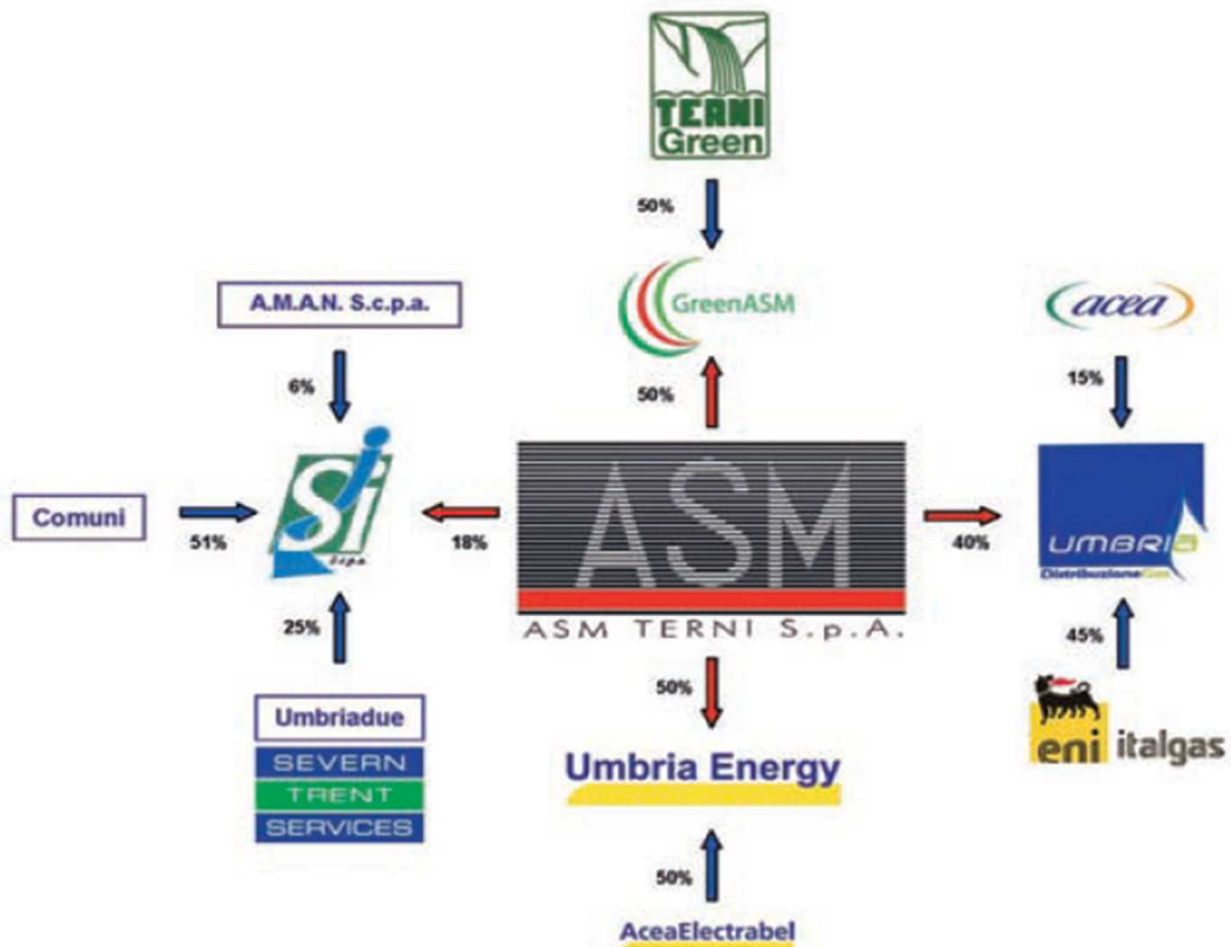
TERNI
Green

50%

GreenASM

50%

A.M.A.N. S.c.p.a.

6%

acea

15%

Comuni

51%

Si
S.p.a.

18%

ASM

ASM TERNI S.p.A.

40%

UMBRIA
DistribuzioneGas

25%

45%

50%

Umbriadue

SEVERN
TRENT
SERVICES

Umbria Energy

eni italgas

50%

AceaElectrabel